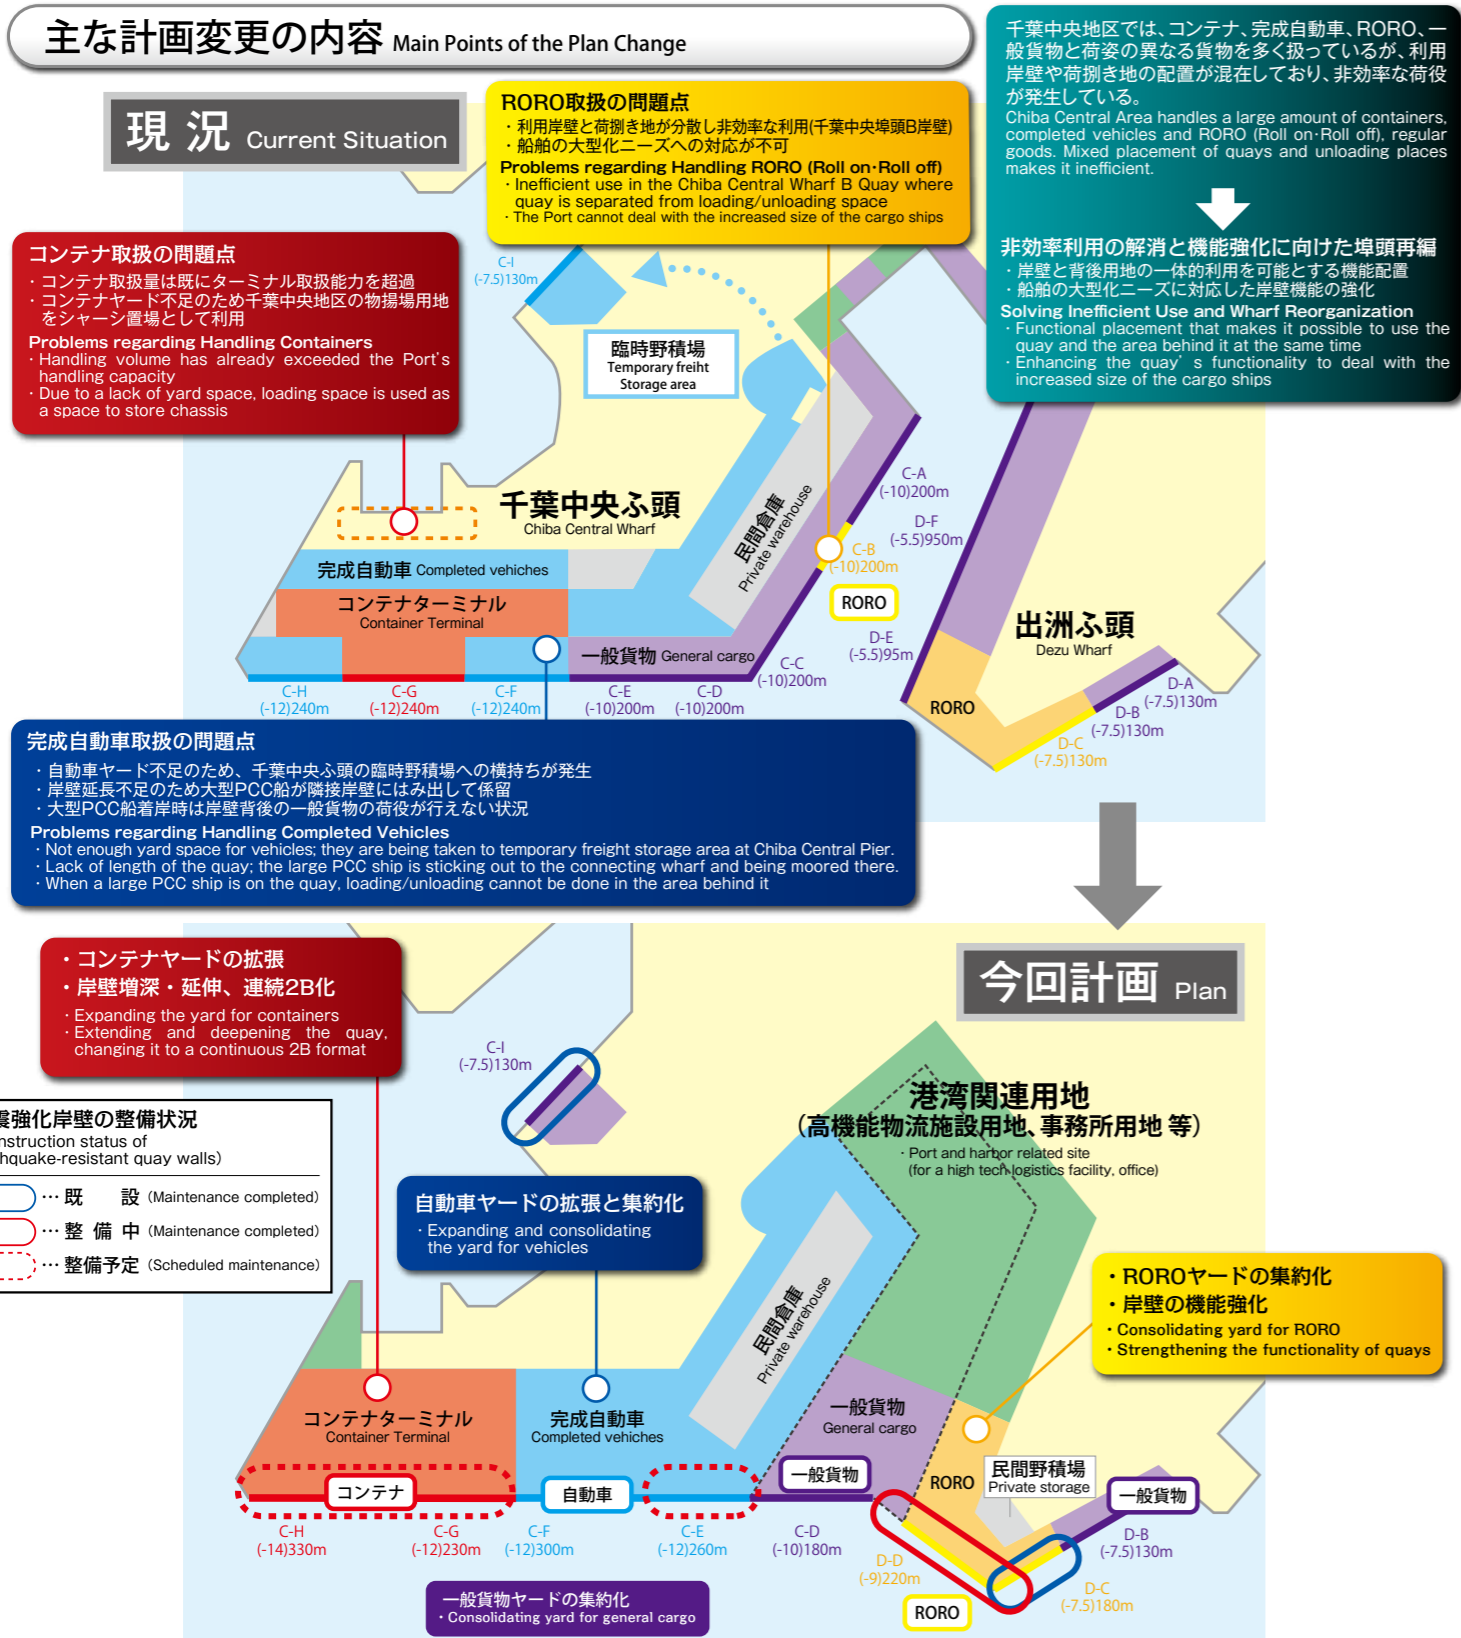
主な計画変更の内容 Main Points of the Plan Change

現 況 Current Situation

RORO取扱の問題点
・利用岸壁と荷捌き地が分散し非効率な利用(千葉中央埠頭B岸壁)
・船舶の大型化ニーズへの対応が不可
Problems regarding Handling RORO (Roll on·Roll off)
・Inefficient use in the Chiba Central Wharf B Quay where quay is separated from loading/unloading space
・The Port cannot deal with the increased size of the cargo ships

千葉中央地区では、コンテナ、完成自動車、RORO、一般貨物と荷姿の異なる貨物を多く扱っているが、利用岸壁や荷捌き地の配置が混在しており、非効率な荷役が発生している。
Chiba Central Area handles a large amount of containers, completed vehicles and RORO (Roll on·Roll off), regular goods. Mixed placement of quays and unloading places makes it inefficient.

非効率利用の解消と機能強化に向けた埠頭再編
・岸壁と背後用地の一体的利用を可能とする機能配置
・船舶の大型化ニーズに対応した岸壁機能の強化
Solving Inefficient Use and Wharf Reorganization
・Functional placement that makes it possible to use the quay and the area behind it at the same time
・Enhancing the quay's functionality to deal with the increased size of the cargo ships

コンテナ取扱の問題点
・コンテナ取扱量は既にターミナル取扱能力を超過
・コンテナヤード不足のため千葉中央地区の物揚場用地をシャーシ置場として利用
Problems regarding Handling Containers
・Handling volume has already exceeded the Port's handling capacity
・Due to a lack of yard space, loading space is used as a space to store chassis

C-I (-7.5)130m
臨時野積場 Temporary freiht Storage area
千葉中央ふ頭 Chiba Central Wharf
民間倉庫 Private warehouse
C-A (-10)200m
D-F (-5.5)950m
C-B (-10)200m
RORO
D-E (-5.5)95m
完成自動車 Completed vehicles
コンテナターミナル Container Terminal
一般貨物 General cargo
C-C (-10)200m
出洲ふ頭 Dezu Wharf
RORO
D-A (-7.5)130m
D-B (-7.5)130m
D-C (-7.5)130m
C-H (-12)240m
C-G (-12)240m
C-F (-12)240m
C-E (-10)200m
C-D (-10)200m

完成自動車取扱の問題点
・自動車ヤード不足のため、千葉中央ふ頭の臨時野積場への横持ちが発生
・岸壁延長不足のため大型PCC船が隣接岸壁にはみ出して係留
・大型PCC船着岸時は岸壁背後の一般貨物の荷役が行えない状況
Problems regarding Handling Completed Vehicles
・Not enough yard space for vehicles; they are being taken to temporary freight storage area at Chiba Central Pier.
・Lack of length of the quay; the large PCC ship is sticking out to the connecting wharf and being moored there.
・When a large PCC ship is on the quay, loading/unloading cannot be done in the area behind it

・コンテナヤードの拡張
・岸壁増深・延伸、連続2B化
・Expanding the yard for containers
・Extending and deepening the quay, changing it to a continuous 2B format

今回計画 Plan

震強化岸壁の整備状況
nstruction status of
hquake-resistant quay walls)
…既 設 (Maintenance completed)
…整 備 中 (Maintenance completed)
…整備予定 (Scheduled maintenance)

C-I (-7.5)130m
港湾関連用地
(高機能物流施設用地、事務所用地 等)
・Port and harbor related site
(for a high tech logistics facility, office)

自動車ヤードの拡張と集約化
・Expanding and consolidating the yard for vehicles

民間倉庫 Private warehouse

・ROROヤードの集約化
・岸壁の機能強化
・Consolidating yard for RORO
・Strengthening the functionality of quays

コンテナターミナル Container Terminal
完成自動車 Completed vehicles
一般貨物 General cargo
コンテナ
自動車
一般貨物
RORO
民間野積場 Private storage
一般貨物
C-H (-14)330m
C-G (-12)230m
C-F (-12)300m
C-E (-12)260m
C-D (-10)180m
D-D (-9)220m
RORO
D-C (-7.5)180m
D-B (-7.5)130m

一般貨物ヤードの集約化
・Consolidating yard for general cargo